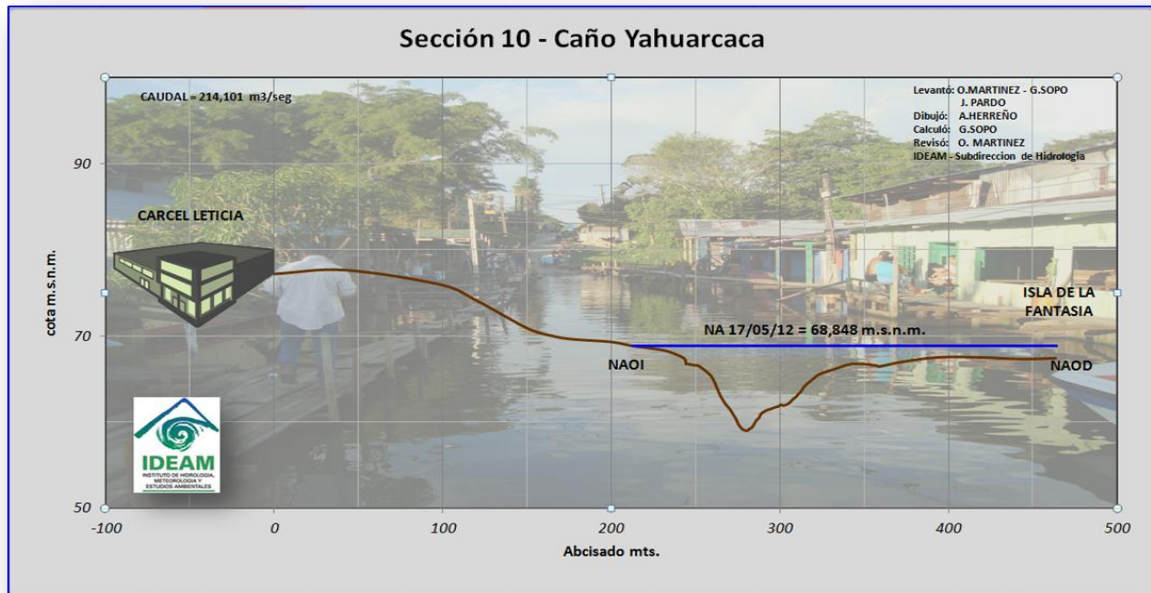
Sección 10 - Caño Yahuarcaca

CAUDAL = 214,101 m3/seg

Levantó: O.MARTINEZ - G.SOPO
J. PARDO
Dibujó: A.HERREÑO
Calculó: G.SOPO
Revisó: O. MARTINEZ
IDEAM - Subdireccion de Hidrologia

CARCEL LETICIA

ISLA DE LA FANTASIA

NA 17/05/12 = 68,848 m.s.n.m.

NAOI

NAOD

IDEAM
INSTITUTO DE HIDROLOGIA, METEOROLOGIA Y ESTUDIOS AMBIENTALES

cota m.s.n.m.

90
70
50

-100
0
100
200
300
400
500

Abcisado mts.